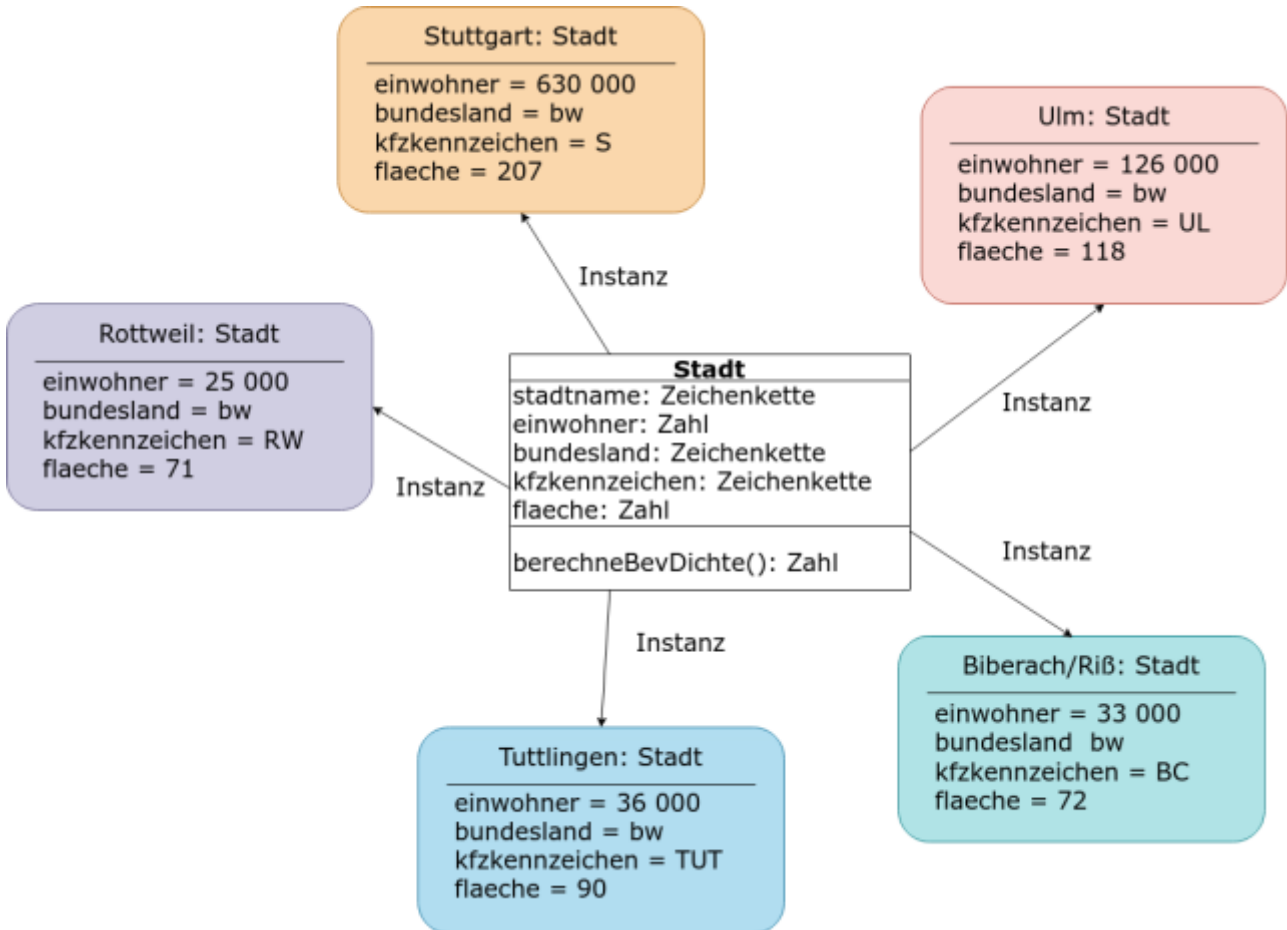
Stuttgart: Stadt

einwohner = 630 000
bundesland = bw
kfzkennzeichen = S
flaeche = 207

Ulm: Stadt

einwohner = 126 000
bundesland = bw
kfzkennzeichen = UL
flaeche = 118

Instanz

Rottweil: Stadt

einwohner = 25 000
bundesland = bw
kfzkennzeichen = RW
flaeche = 71

Stadt

stadtname: Zeichenkette
einwohner: Zahl
bundesland: Zeichenkette
kfzkennzeichen: Zeichenkette
flaeche: Zahl

berechneBevDichte(): Zahl

Instanz

Instanz

Instanz

Instanz

Biberach/Riß: Stadt

einwohner = 33 000
bundesland bw
kfzkennzeichen = BC
flaeche = 72

Tuttlingen: Stadt

einwohner = 36 000
bundesland = bw
kfzkennzeichen = TUT
flaeche = 90